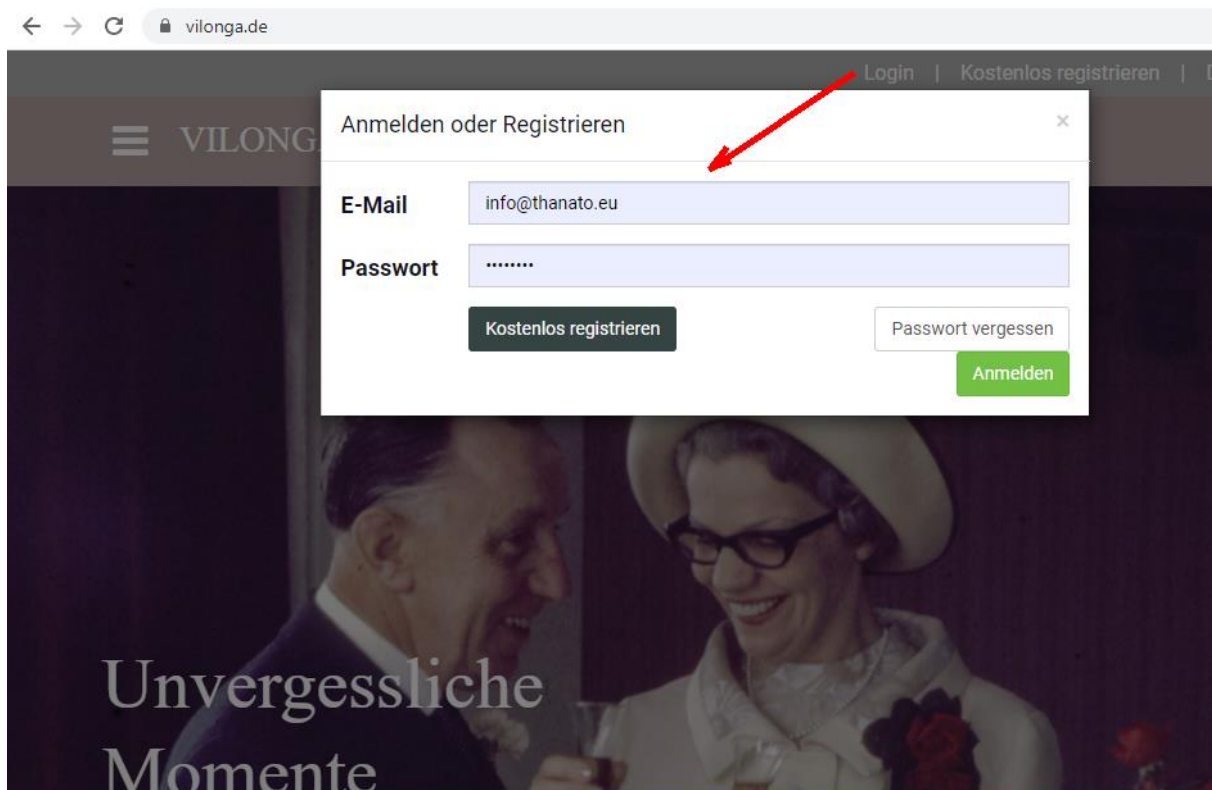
vilonga.de

Login | Kostenlos registrieren |

VILONG

Anmelden oder Registrieren

×

E-Mail info@thanato.eu

Passwort ········

Kostenlos registrieren

Passwort vergessen

Anmelden

Unvergessliche Momente